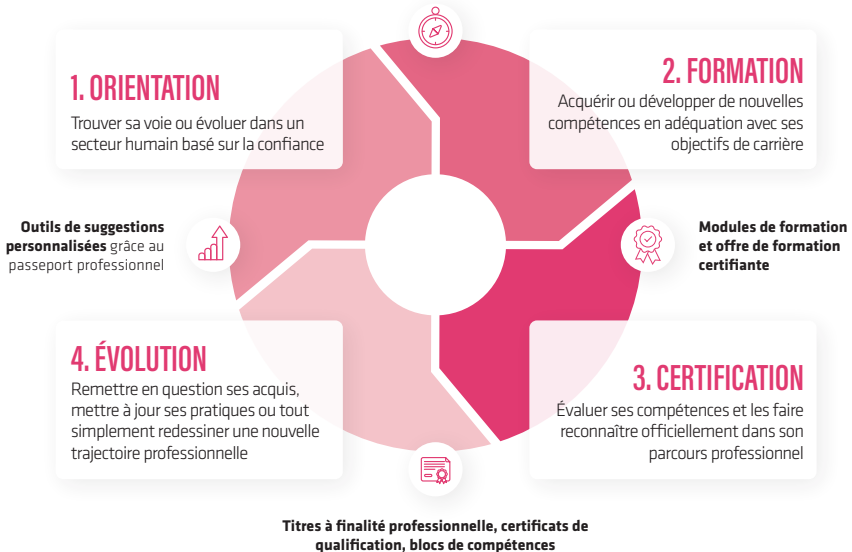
1. ORIENTATION

Trouver sa voie ou évoluer dans un secteur humain basé sur la confiance

2. FORMATION

Acquérir ou développer de nouvelles compétences en adéquation avec ses objectifs de carrière

**Outils de suggestions personnalisées** grâce au passeport professionnel

**Modules de formation et offre de formation certifiante**

4. ÉVOLUTION

Remettre en question ses acquis, mettre à jour ses pratiques ou tout simplement redessiner une nouvelle trajectoire professionnelle

3. CERTIFICATION

Évaluer ses compétences et les faire reconnaître officiellement dans son parcours professionnel

**Titres à finalité professionnelle, certificats de qualification, blocs de compétences**